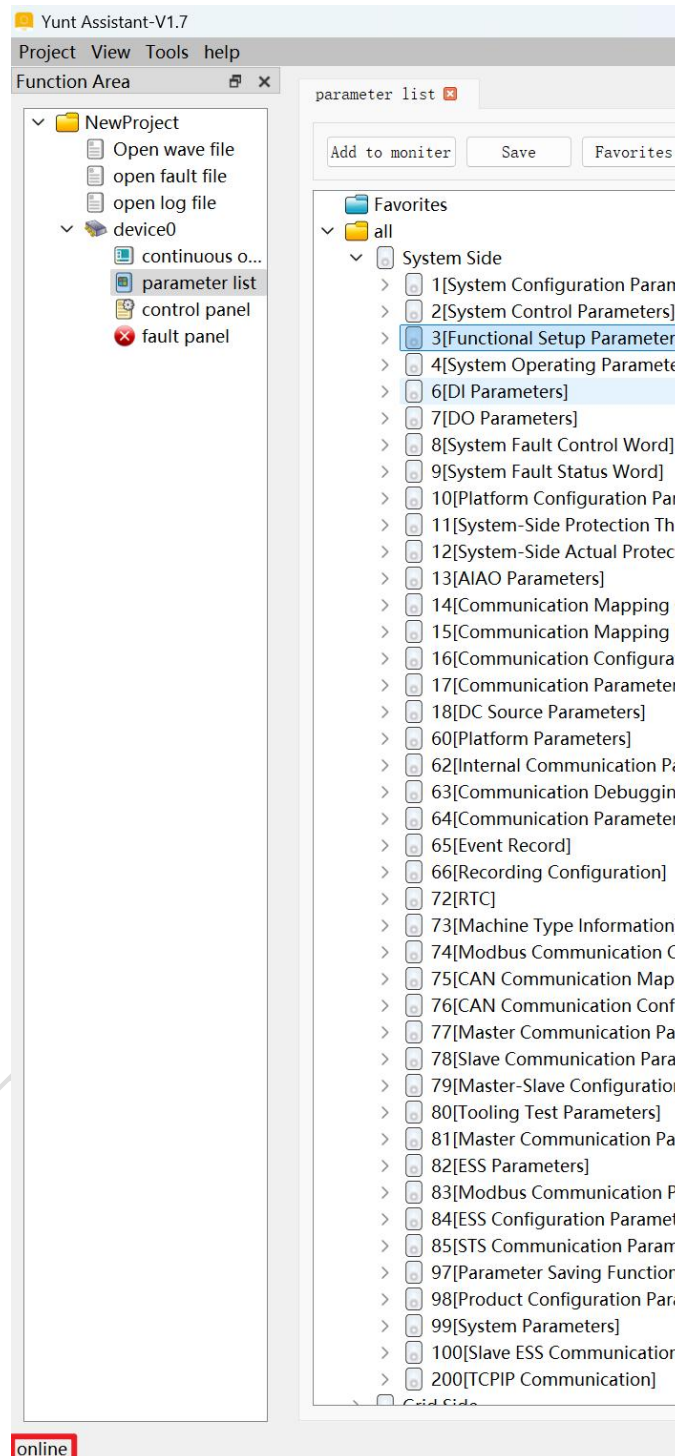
Yunt Assistant-V1.7
Project View Tools help
Function Area

NewProject
Open wave file
open fault file
open log file
device0
continuous o...
parameter list
control panel
fault panel

parameter list

Add to moniter
Save
Favorites

Favorites
all
System Side
1[System Configuration Param
2[System Control Parameters]
3[Functional Setup Parameter
4[System Operating Paramete
6[DI Parameters]
7[DO Parameters]
8[System Fault Control Word]
9[System Fault Status Word]
10[Platform Configuration Par
11[System-Side Protection Th
12[System-Side Actual Protec
13[AIAO Parameters]
14[Communication Mapping
15[Communication Mapping
16[Communication Configura
17[Communication Parameter
18[DC Source Parameters]
60[Platform Parameters]
62[Internal Communication Pa
63[Communication Debuggin
64[Communication Parameter
65[Event Record]
66[Recording Configuration]
72[RTC]
73[Machine Type Information
74[Modbus Communication C
75[CAN Communication Map
76[CAN Communication Conf
77[Master Communication Pa
78[Slave Communication Para
79[Master-Slave Configuration
80[Tooling Test Parameters]
81[Master Communication Pa
82[ESS Parameters]
83[Modbus Communication P
84[ESS Configuration Paramet
85[STS Communication Param
97[Parameter Saving Function
98[Product Configuration Para
99[System Parameters]
100[Slave ESS Communication
200[TCPIP Communication]
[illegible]

online